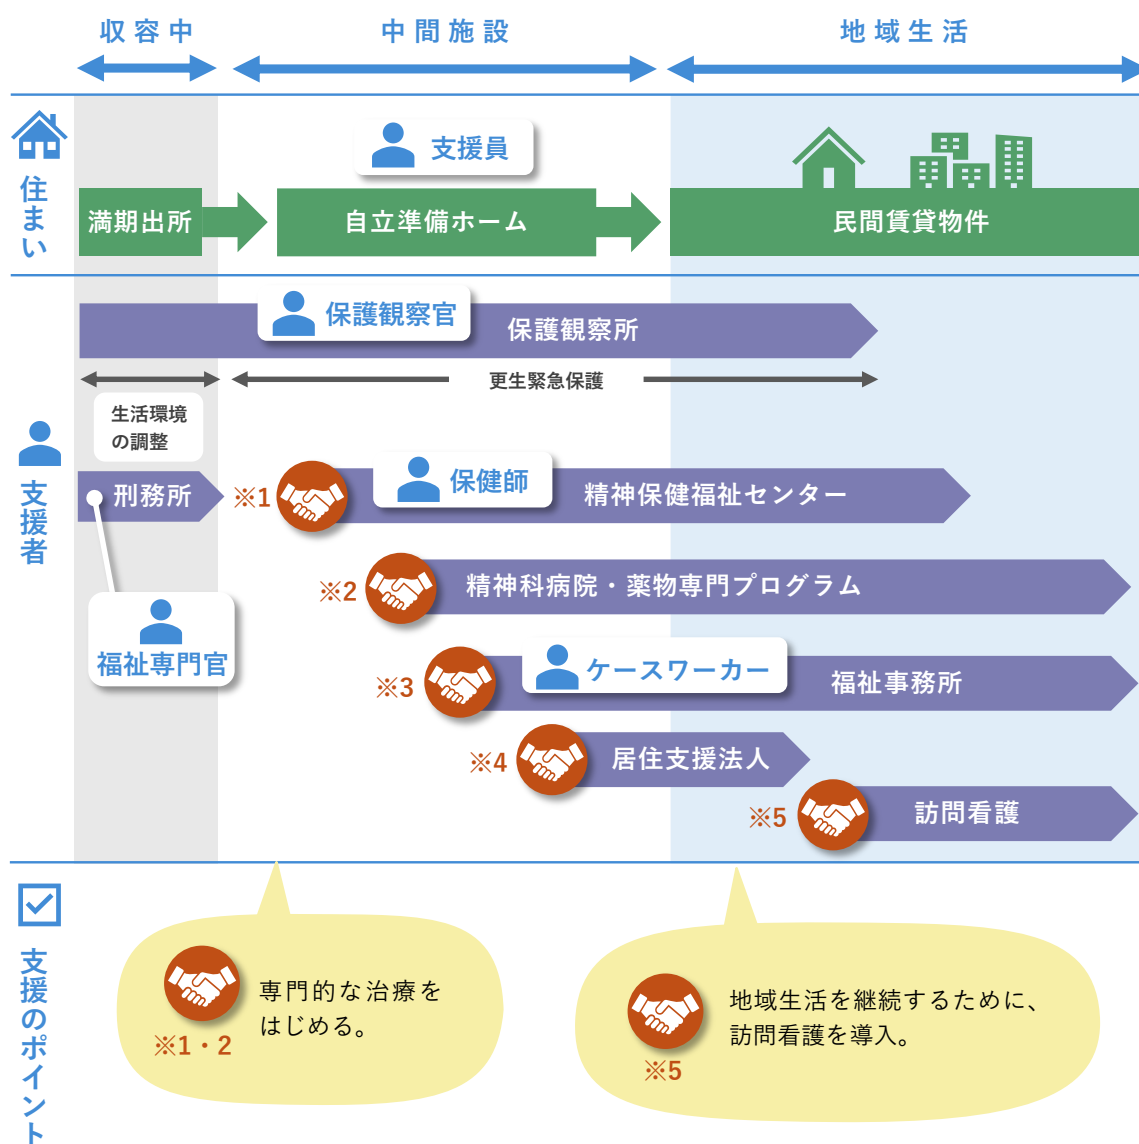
収容中

中間施設

地域生活

住まい

支援員

満期出所

自立準備ホーム

民間賃貸物件

支援者

保護観察官

保護観察所

更生緊急保護

生活環境の調整

刑務所

※1

保健師

精神保健福祉センター

※2

精神科病院・薬物専門プログラム

福祉専門官

※3

ケースワーカー

福祉事務所

※4

居住支援法人

※5

訪問看護

支援のポイント

専門的な治療をはじめる。

※1・2

地域生活を継続するために、訪問看護を導入。

※5